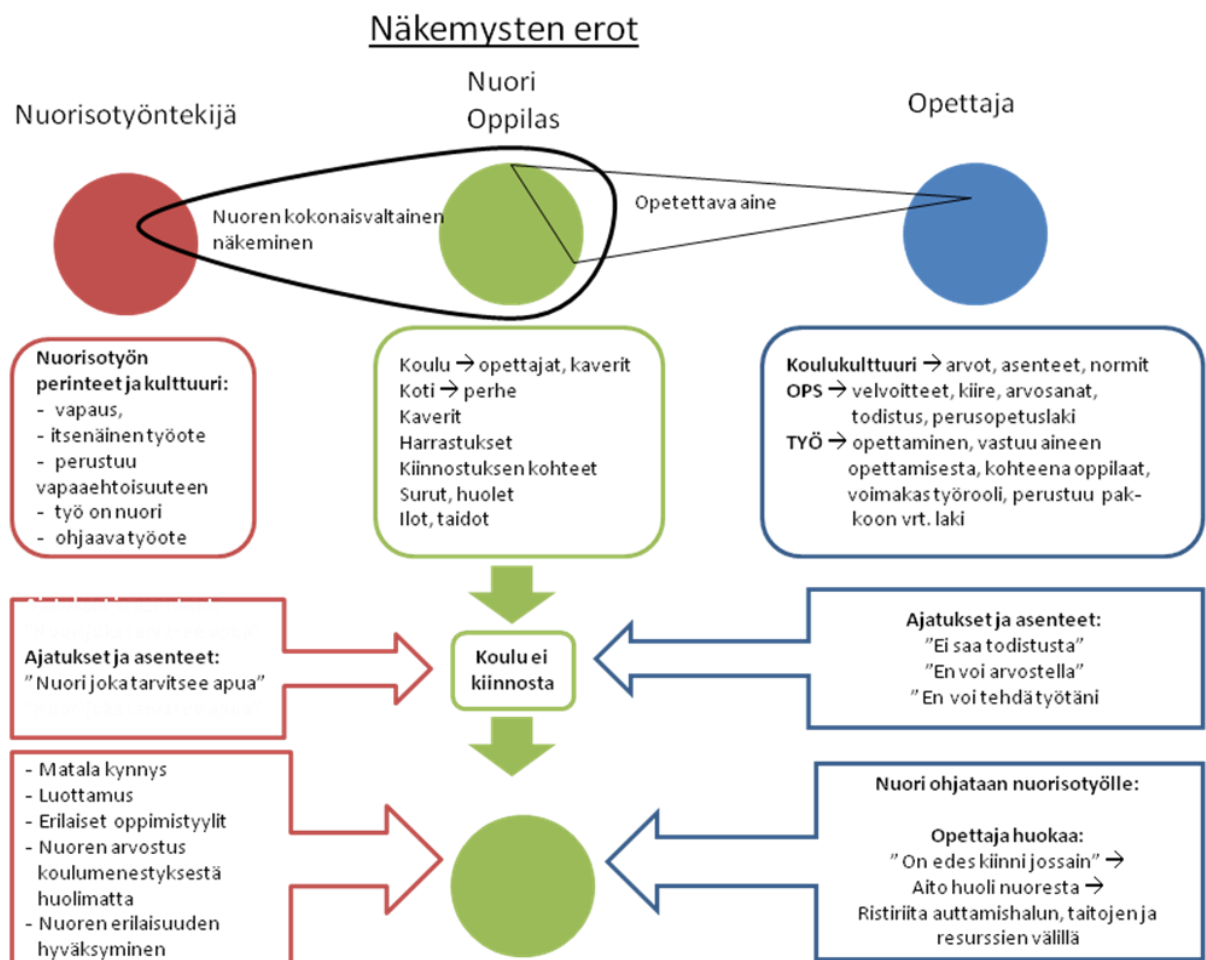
Näkemysten erot

Nuorisotyöntekijä

Nuori
Oppilas

Opettaja

Nuoren kokonaisvaltainen näkeminen

Opetettava aine

Nuorisotyön perinteet ja kulttuuri:
- vapaus,
- itsenäinen työote
- perustuu vapaaehtoisuuteen
- työ on nuori
- ohjaava työote

Koulu → opettajat, kaverit
Koti → perhe
Kaverit
Harrastukset
Kiinnostuksen kohteet
Surut, huolet
Ilot, taidot

Koulukulttuuri → arvot, asenteet, normit
OPS → velvoitteet, kiire, arvosanat, todistus, perusopetuslaki
TYÖ → opettaminen, vastuu aineen opettamisesta, kohteena oppilaat, voimakas työrooli, perustuu pakkoon vrt. laki

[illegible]

Ajatukset ja asenteet:
” Nuori joka tarvitsee apua”

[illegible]

Koulu ei kiinnosta

Ajatukset ja asenteet:
”Ei saa todistusta”
”En voi arvostella”
” En voi tehdä työtäni

- Matala kynnys
- Luottamus
- Erilaiset oppimistyylit
- Nuoren arvostus koulumenestyksestä huolimatta
- Nuoren erilaisuuden hyväksyminen

Nuori ohjataan nuorisotyölle:

Opettaja huokaa:
” On edes kiinni jossain” →
Aito huoli nuoresta →
Ristiriita auttamishalun, taitojen ja resurssien välillä